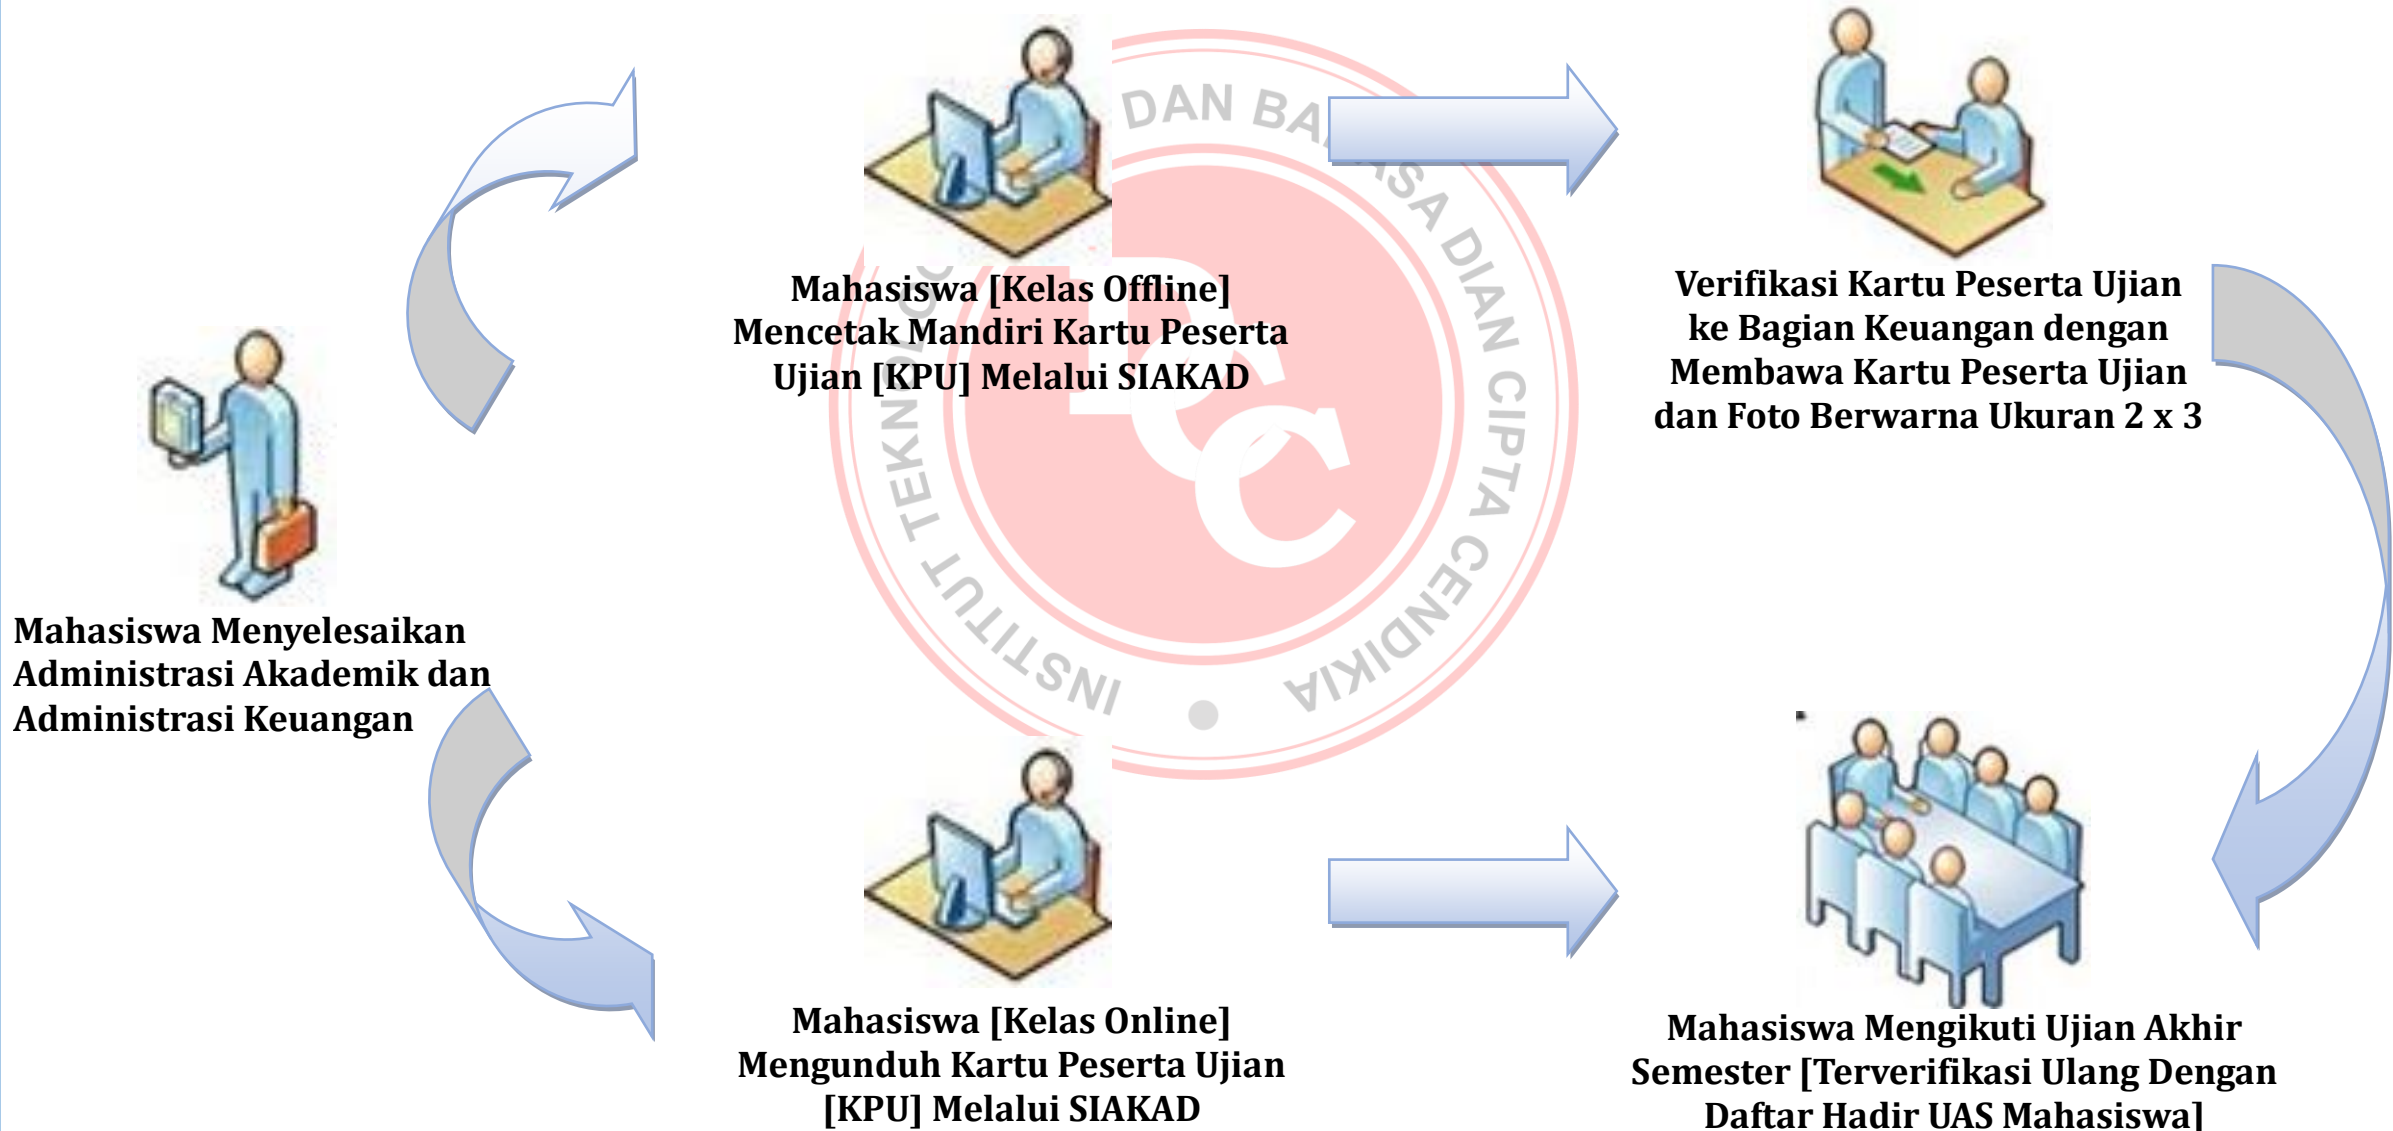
Mahasiswa [Kelas Offline] Mencetak Mandiri Kartu Peserta Ujian [KPU] Melalui SIAKAD

Verifikasi Kartu Peserta Ujian ke Bagian Keuangan dengan Membawa Kartu Peserta Ujian dan Foto Berwarna Ukuran 2 x 3

Mahasiswa Menyelesaikan Administrasi Akademik dan Administrasi Keuangan

Mahasiswa [Kelas Online] Mengunduh Kartu Peserta Ujian [KPU] Melalui SIAKAD

Mahasiswa Mengikuti Ujian Akhir Semester [Terverifikasi Ulang Dengan Daftar Hadir UAS Mahasiswa]

INSTITUT TEKNO DAN BAHASA DIAN CIPTA CENDIKIA